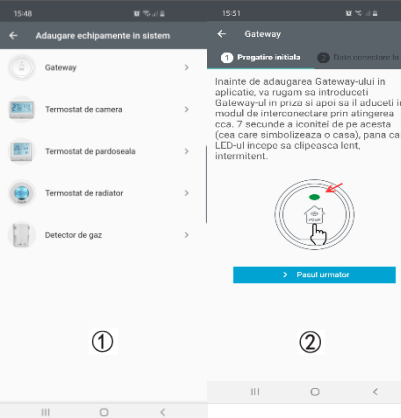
15:48

Adaugare echipamente in sistem

Gateway

Termostat de camera

Termostat de pardoseala

Termostat de radiator

Detector de gaz

①

15:51

Gateway

1 Pregatire initiala

2 Date conectare la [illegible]

Inainte de adaugarea Gateway-ului in aplicatie, va rugam sa introduceti Gateway-ul in priza si apoi sa il aduceti in modul de interconectare prin atingerea cca. 7 secunde a iconitei de pe acesta (cea care simbolizeaza o casa), pana cand LED-ul incepe sa clipeasca lent, intermitent.

Pasul urmator

②